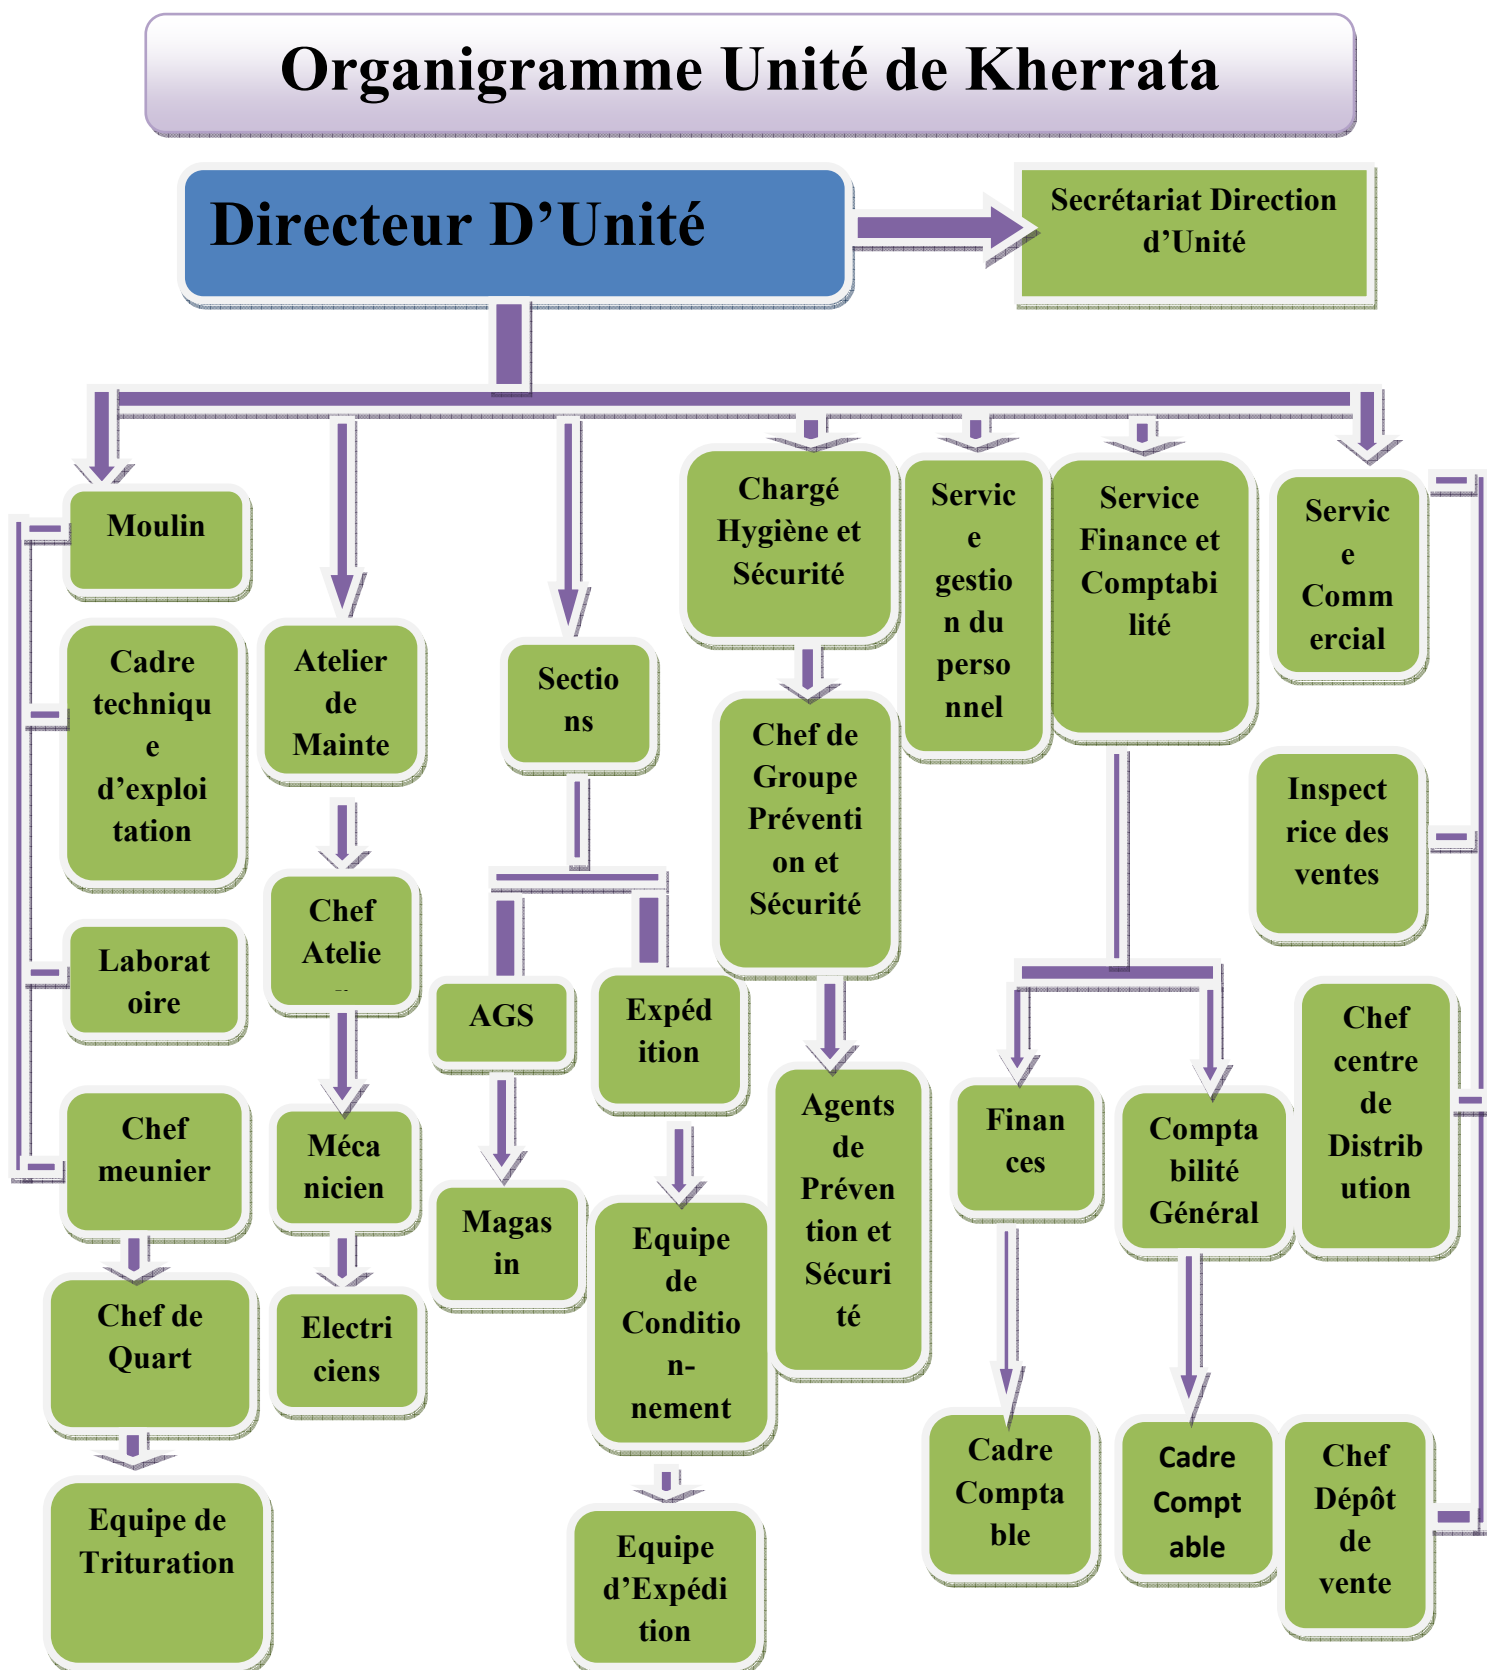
Organigramme Unité de Kherrata

Directeur D'Unité

Secrétariat Direction d'Unité

Moulin

Cadre technique d'exploitation

Laboratoire

Chef meunier

Chef de Quart

Equipe de Trituration

Atelier de Mainte

Chef Atelie

Mécanicien

Electriciens

Sections

AGS

Magasin

Expédition

Equipe de Condition-nement

Equipe d'Expédition

Chargé Hygiène et Sécurité

Chef de Groupe Prévention et Sécurité

Agents de Prévention et Sécurité

Service gestion du personnel

Service Finance et Comptabilité

Finances

Cadre Comptable

Comptabilité Général

Cadre Comptable

Service Commercial

Inspectrice des ventes

Chef centre de Distribution

Chef Dépôt de vente